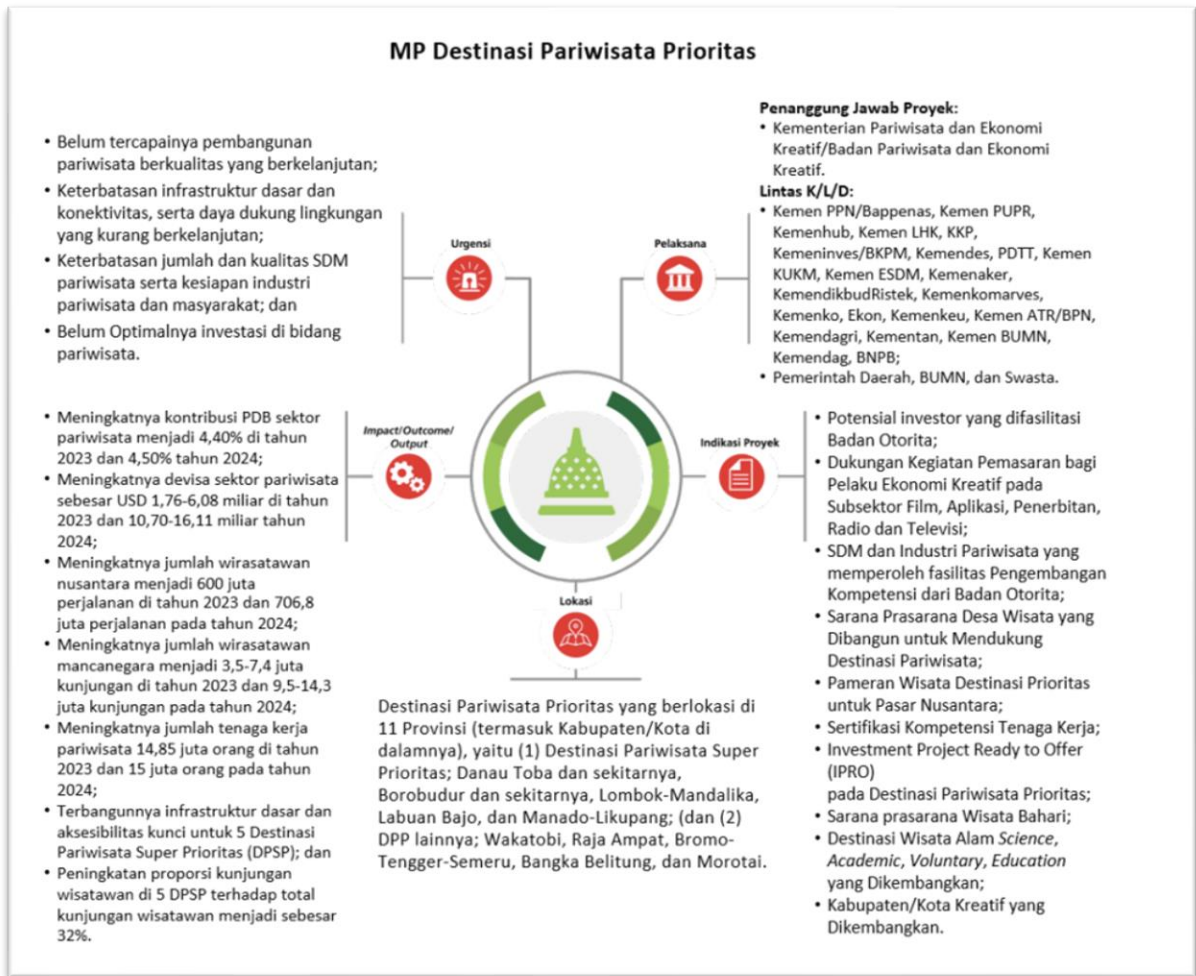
MP Destinasi Pariwisata Prioritas

• Belum tercapainya pembangunan pariwisata berkualitas yang berkelanjutan;
• Keterbatasan infrastruktur dasar dan konektivitas, serta daya dukung lingkungan yang kurang berkelanjutan;
• Keterbatasan jumlah dan kualitas SDM pariwisata serta kesiapan industri pariwisata dan masyarakat; dan
• Belum Optimalnya investasi di bidang pariwisata.

Urgensi

Pelaksana

Penanggung Jawab Proyek:
• Kementerian Pariwisata dan Ekonomi Kreatif/Badan Pariwisata dan Ekonomi Kreatif.
Lintas K/L/D:
• Kemen PPN/Bappenas, Kemen PUPR, Kemenhub, Kemen LHK, KKP, Kemeninves/BKPM, Kemendes, PDTT, Kemen KUKM, Kemen ESDM, Kemenaker, KemendikbudRistek, Kemenkomarves, Kemenko, Ekon, Kemenkeu, Kemen ATR/BPN, Kemendagri, Kementan, Kemen BUMN, Kemendag, BNPB;
• Pemerintah Daerah, BUMN, dan Swasta.

Impact/Outcome/Output

• Meningkatnya kontribusi PDB sektor pariwisata menjadi 4,40% di tahun 2023 dan 4,50% tahun 2024;
• Meningkatnya devisa sektor pariwisata sebesar USD 1,76-6,08 miliar di tahun 2023 dan 10,70-16,11 miliar tahun 2024;
• Meningkatnya jumlah wirasatawan nusantara menjadi 600 juta perjalanan di tahun 2023 dan 706,8 juta perjalanan pada tahun 2024;
• Meningkatnya jumlah wirasatawan mancanegara menjadi 3,5-7,4 juta kunjungan di tahun 2023 dan 9,5-14,3 juta kunjungan pada tahun 2024;
• Meningkatnya jumlah tenaga kerja pariwisata 14,85 juta orang di tahun 2023 dan 15 juta orang pada tahun 2024;
• Terbangunnya infrastruktur dasar dan aksesibilitas kunci untuk 5 Destinasi Pariwisata Super Prioritas (DPSP); dan
• Peningkatan proporsi kunjungan wisatawan di 5 DPSP terhadap total kunjungan wisatawan menjadi sebesar 32%.

Indikasi Proyek

• Potensial investor yang difasilitasi Badan Otorita;
• Dukungan Kegiatan Pemasaran bagi Pelaku Ekonomi Kreatif pada Subsektor Film, Aplikasi, Penerbitan, Radio dan Televisi;
• SDM dan Industri Pariwisata yang memperoleh fasilitas Pengembangan Kompetensi dari Badan Otorita;
• Sarana Prasarana Desa Wisata yang Dibangun untuk Mendukung Destinasi Pariwisata;
• Pameran Wisata Destinasi Prioritas untuk Pasar Nusantara;
• Sertifikasi Kompetensi Tenaga Kerja;
• Investment Project Ready to Offer (IPRO) pada Destinasi Pariwisata Prioritas;
• Sarana prasarana Wisata Bahari;
• Destinasi Wisata Alam Science, Academic, Voluntary, Education yang Dikembangkan;
• Kabupaten/Kota Kreatif yang Dikembangkan.

Lokasi

Destinasi Pariwisata Prioritas yang berlokasi di 11 Provinsi (termasuk Kabupaten/Kota di dalamnya), yaitu (1) Destinasi Pariwisata Super Prioritas; Danau Toba dan sekitarnya, Borobudur dan sekitarnya, Lombok-Mandalika, Labuan Bajo, dan Manado-Likupang; (dan (2) DPP lainnya; Wakatobi, Raja Ampat, Bromo-Tengger-Semeru, Bangka Belitung, dan Morotai.